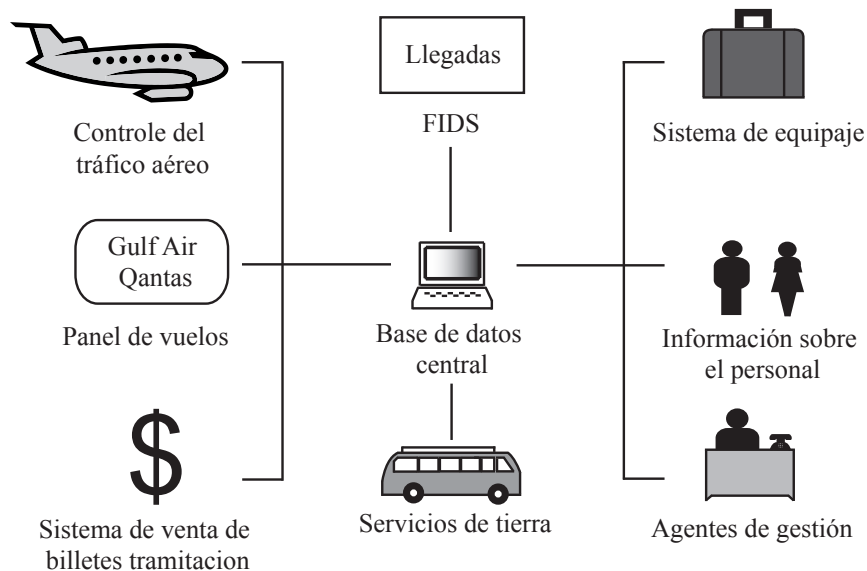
Controle del tráfico aéreo

Llegadas

FIDS

Sistema de equipaje

Gulf Air
Qantas

Panel de vuelos

Base de datos central

Información sobre el personal

$

Sistema de venta de billetes tramitacion

Servicios de tierra

Agentes de gestión